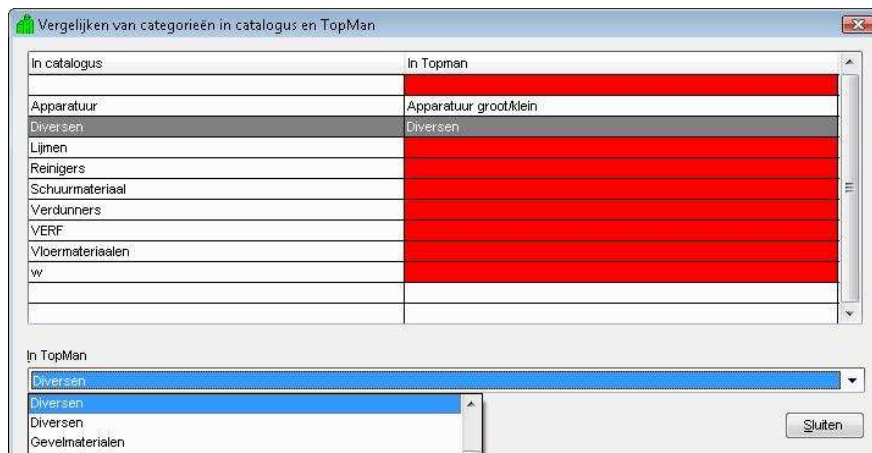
Vergelijken van categorieën in catalogus en TopMan

| In catalogus | In Topman |
|---|---|
| | |
| Apparatuur | Apparatuur groot/klein |
| Diversen | Diversen |
| Lijmen | |
| Reinigers | |
| Schuurmateriaal | |
| Verdunners | |
| VERF | |
| Vloermateriaalen | |
| w | |
| | |
| | |

In TopMan

Diversen

Diversen
Diversen
Gevelmaterialen

Sluiten